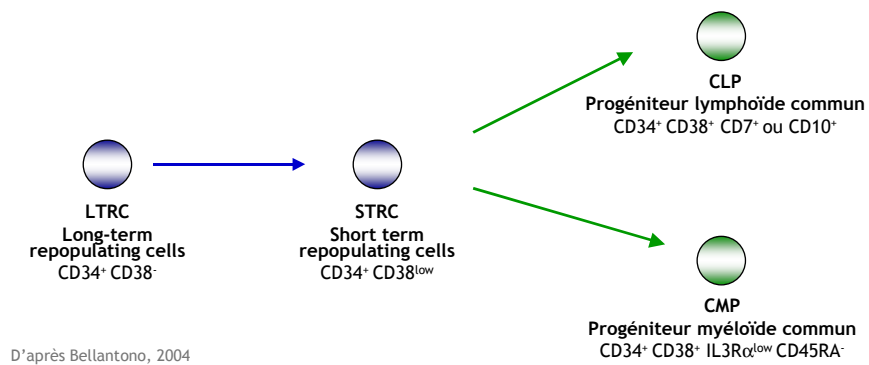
CLP
Progéniteur lymphoïde commun
$CD34^{+}$ $CD38^{+}$ $CD7^{+}$ ou $CD10^{+}$

LTRC
Long-term repopulating cells
$CD34^{+}$ $CD38^{-}$

STRC
Short term repopulating cells
$CD34^{+}$ $CD38^{low}$

CMP
Progéniteur myéloïde commun
$CD34^{+}$ $CD38^{+}$ $IL3R\alpha^{low}$ $CD45RA^{-}$

D'après Bellantono, 2004